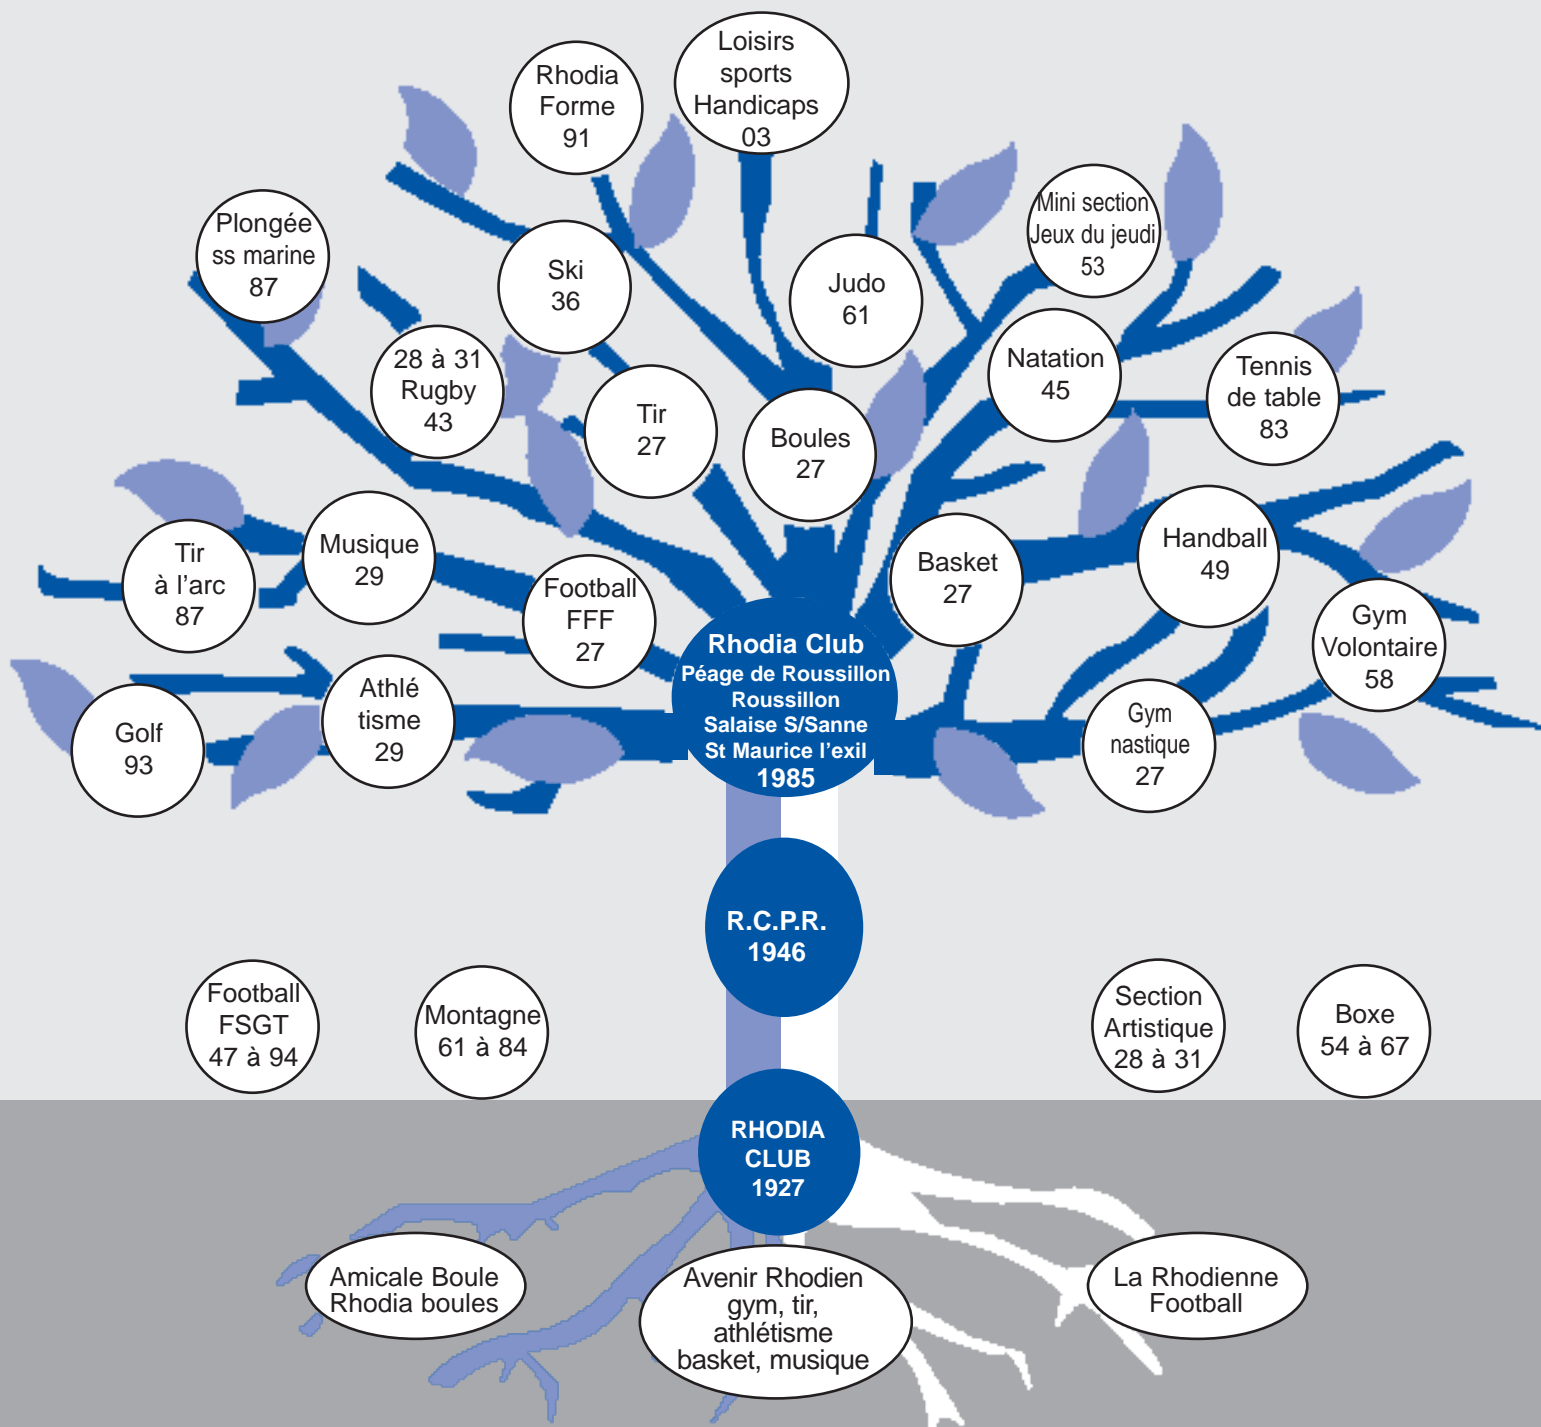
Rhodia Forme 91

Loisirs sports Handicaps 03

Plongée ss marine 87

Ski 36

Judo 61

Mini section Jeux du jeudi 53

28 à 31 Rugby 43

Tir 27

Boules 27

Natation 45

Tennis de table 83

Tir à l'arc 87

Musique 29

Football FFF 27

Basket 27

Handball 49

Gym Volontaire 58

Golf 93

Athlé tisme 29

Rhodia Club
Péage de Roussillon
Roussillon
Salaise S/Sanne
St Maurice l'exil
1985

Gym nastique 27

R.C.P.R.
1946

Football FSGT 47 à 94

Montagne 61 à 84

Section Artistique 28 à 31

Boxe 54 à 67

RHODIA CLUB 1927

Amicale Boule Rhodia boules

Avenir Rhodien gym, tir, athlétisme basket, musique

La Rhodienne Football